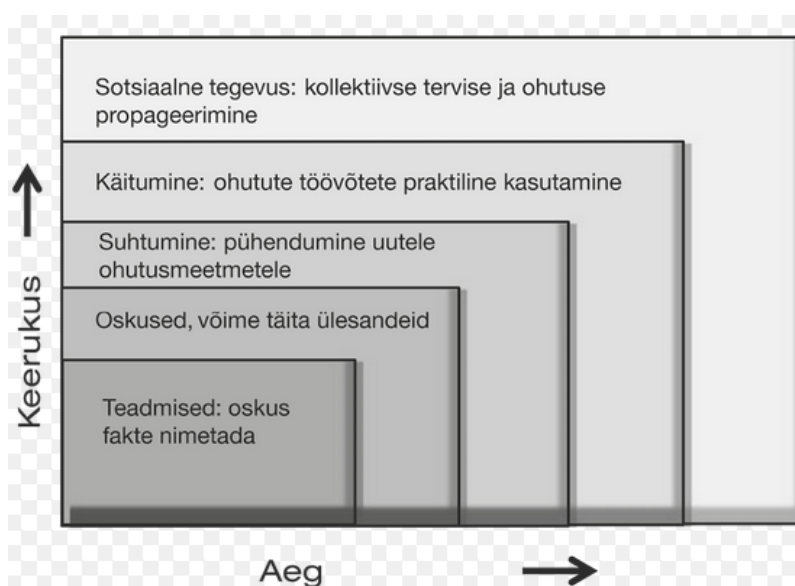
Sotsiaalne tegevus: kollektiivse tervise ja ohutuse propageerimine

Käitumine: ohutute töövõtete praktiline kasutamine

Suhtumine: pühendumine uutele ohutusmeetmetele

Oskused, võime täita ülesandeid

Teadmised: oskus fakte nimetada

Keerukus

Aeg